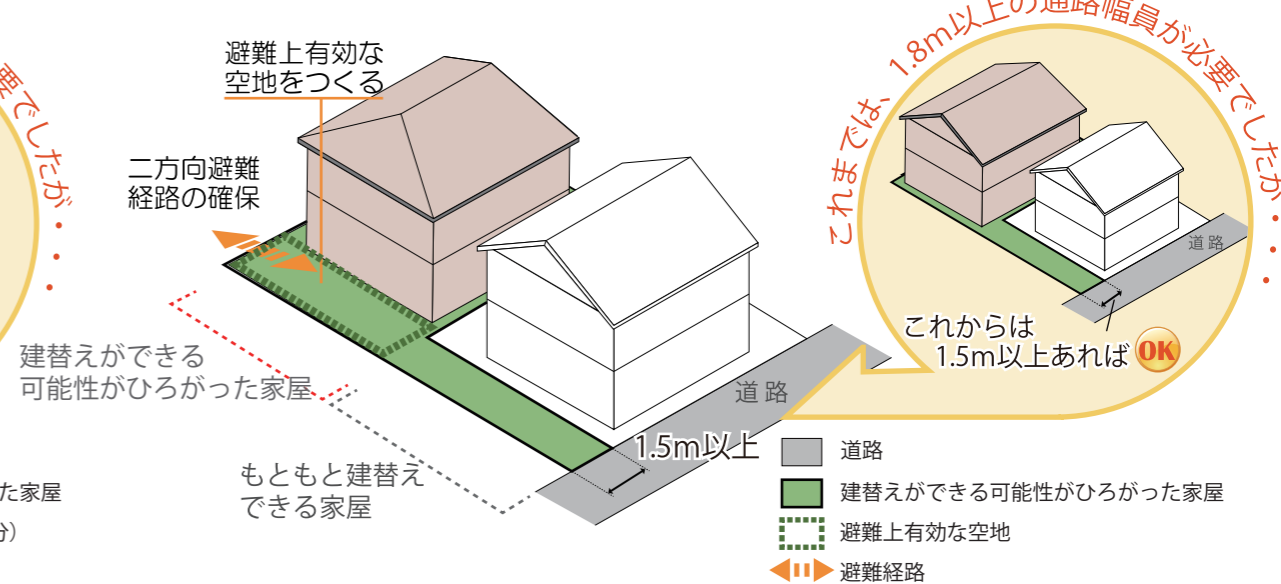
要でしたが・・・

避難上有効な空地をつくる

二方向避難経路の確保

建替えができる可能性がひろがった家屋

もともと建替えできる家屋

た家屋

分)

道路

1.5m以上

これまでは、1.8m以上の通路幅員が必要でしたが・・・

道路

これからは 1.5m以上あれば OK

道路

建替えができる可能性がひろがった家屋

避難上有効な空地

避難経路